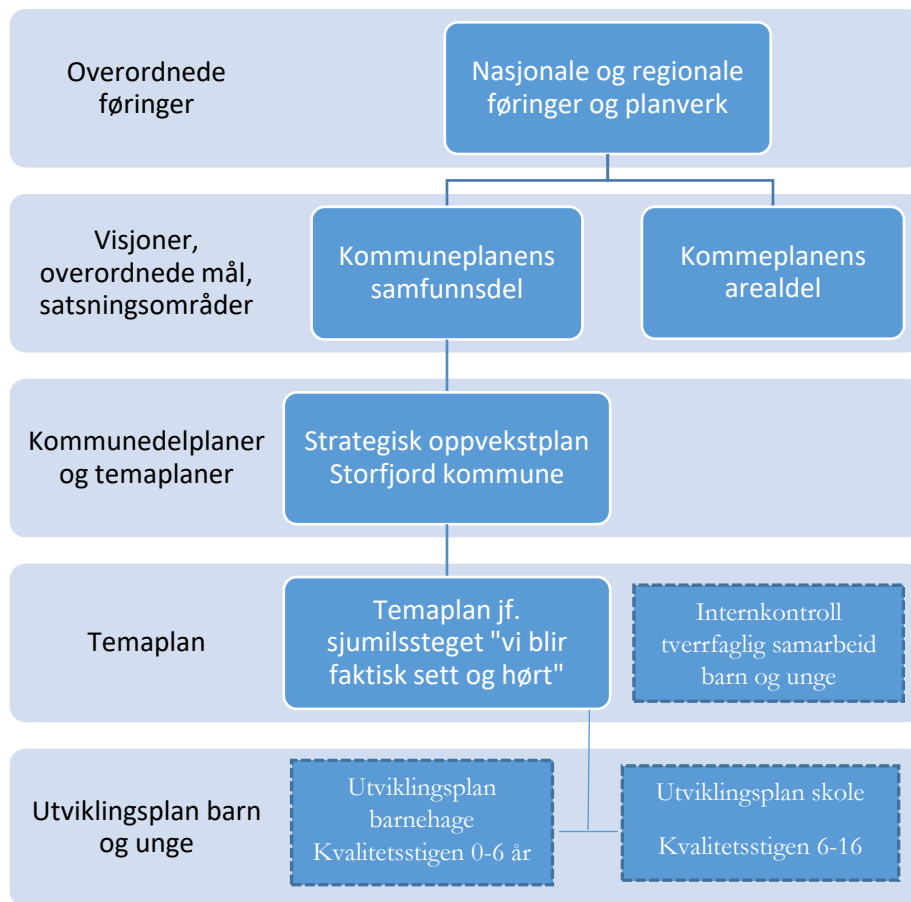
Overordnede føringer

Nasjonale og regionale føringer og planverk

Visjoner, overordnede mål, satsningsområder

Kommuneplanens samfunnsdel

Kommeplanens arealdel

Kommunedelplaner og temaplaner

Strategisk oppvekstplan Storfjord kommune

Temaplan

Temaplan jf. sjumilssteget "vi blir faktisk sett og hørt"

Internkontroll tverrfaglig samarbeid barn og unge

Utviklingsplan barn og unge

Utviklingsplan barnehage Kvalitetsstigen 0-6 år

Utviklingsplan skole

Kvalitetsstigen 6-16